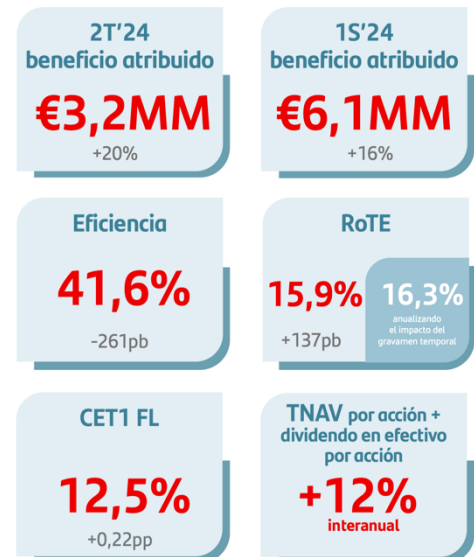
2T'24
beneficio atribuido

€3,2MM
+20%

1S'24
beneficio atribuido

€6,1MM
+16%

Eficiencia

41,6%
-261pb

RoTE

15,9%
+137pb

16,3%
anualizando el impacto del gravamen temporal

CET1 FL

12,5%
+0,22pp

TNAV por acción + dividendo en efectivo por acción

+12%
interanual